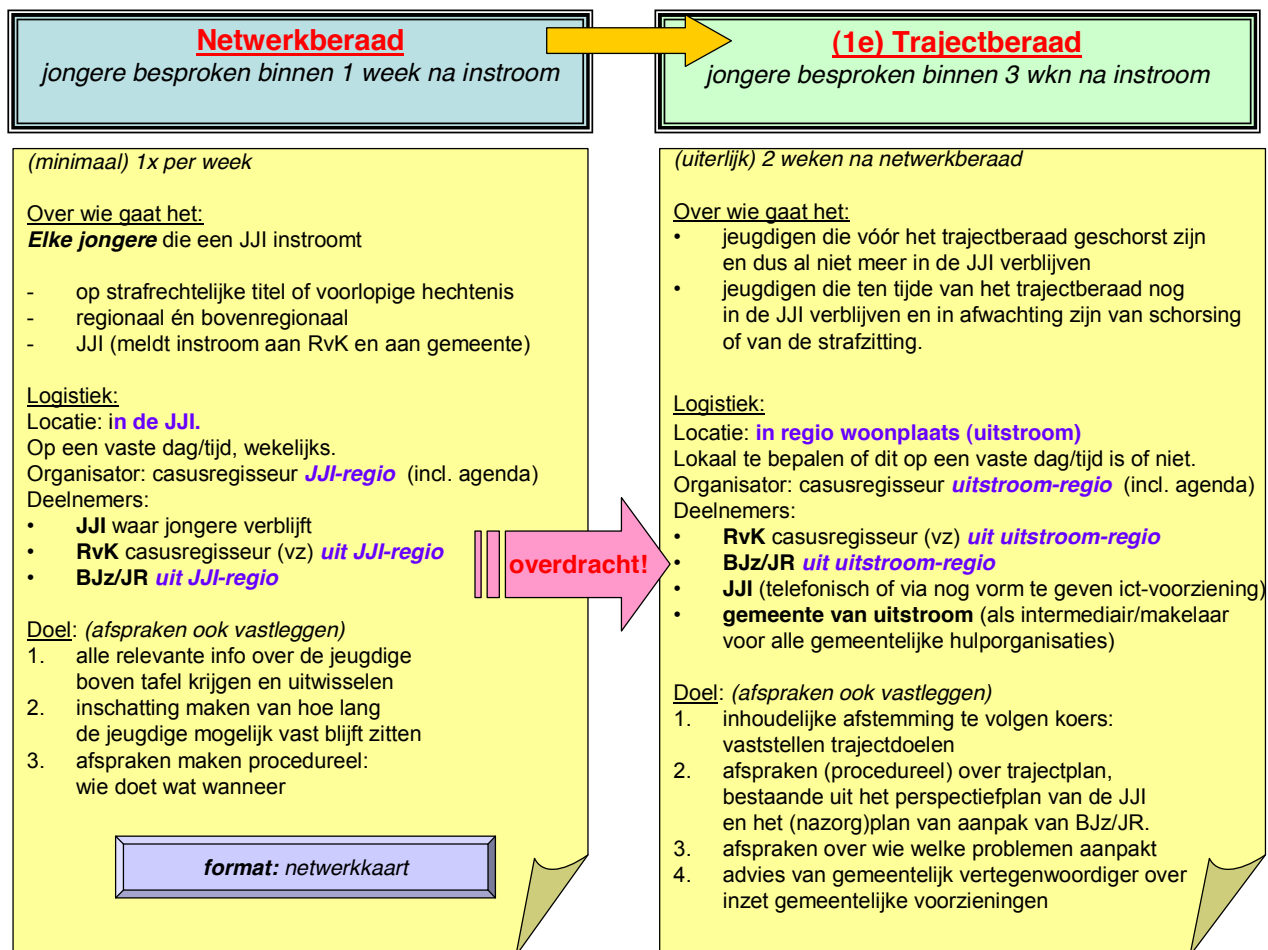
**Netwerkberaad**
*jongere besproken binnen 1 week na instroom*

**(1e) Trajectberaad**
*jongere besproken binnen 3 wkn na instroom*

*(minimaal) 1x per week*

Over wie gaat het:
***Elke jongere*** die een JJI instroomt

- op strafrechtelijke titel of voorlopige hechtenis
- regionaal én bovenregionaal
- JJI (meldt instroom aan RvK en aan gemeente)

Logistiek:
Locatie: **in de JJI.**
Op een vaste dag/tijd, wekelijks.
Organisator: casusregisseur ***JJI-regio*** (incl. agenda)
Deelnemers:
• **JJI** waar jongere verblijft
• **RvK** casusregisseur (vz) ***uit JJI-regio***
• **BJz/JR** ***uit JJI-regio***

Doel: *(afspraken ook vastleggen)*
1. alle relevante info over de jeugdige boven tafel krijgen en uitwisselen
2. inschatting maken van hoe lang de jeugdige mogelijk vast blijft zitten
3. afspraken maken procedureel: wie doet wat wanneer

***format:*** *netwerkkaart*

**overdracht!**

*(uiterlijk) 2 weken na netwerkberaad*

Over wie gaat het:
• jeugdigen die vóór het trajectberaad geschorst zijn en dus al niet meer in de JJI verblijven
• jeugdigen die ten tijde van het trajectberaad nog in de JJI verblijven en in afwachting zijn van schorsing of van de strafzitting.

Logistiek:
Locatie: **in regio woonplaats (uitstroom)**
Lokaal te bepalen of dit op een vaste dag/tijd is of niet.
Organisator: casusregisseur ***uitstroom-regio*** (incl. agenda)
Deelnemers:
• **RvK** casusregisseur (vz) ***uit uitstroom-regio***
• **BJz/JR** ***uit uitstroom-regio***
• **JJI** (telefonisch of via nog vorm te geven ict-voorziening)
• **gemeente van uitstroom** (als intermediair/makelaar voor alle gemeentelijke hulporganisaties)

Doel: *(afspraken ook vastleggen)*
1. inhoudelijke afstemming te volgen koers: vaststellen trajectdoelen
2. afspraken (procedureel) over trajectplan, bestaande uit het perspectiefplan van de JJI en het (nazorg)plan van aanpak van BJz/JR.
3. afspraken over wie welke problemen aanpakt
4. advies van gemeentelijk vertegenwoordiger over inzet gemeentelijke voorzieningen